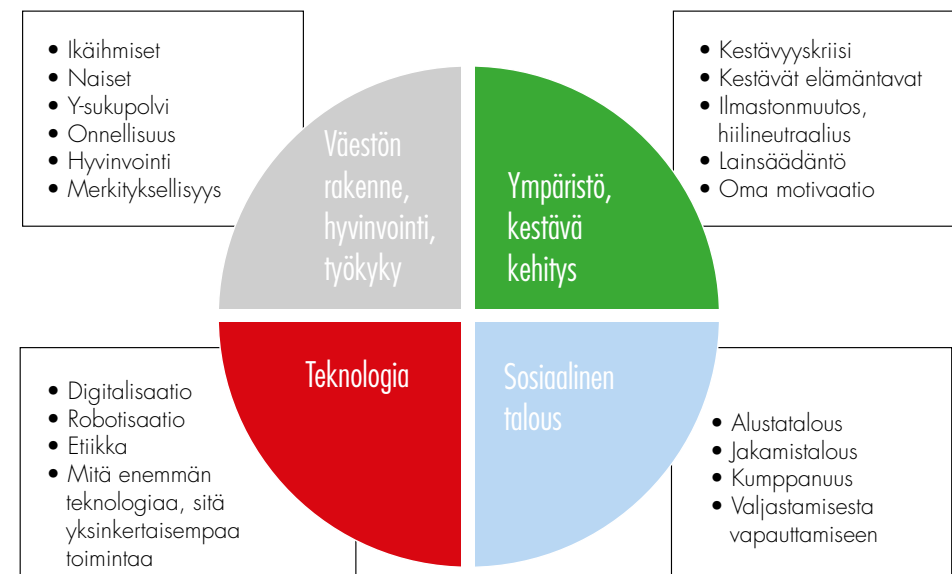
- Ikäihmiset
- Naiset
- Y-sukupolvi
- Onnellisuus
- Hyvinvointi
- Merkityksellisyys

Väestön rakenne, hyvinvointi, työkyky

- Kestävyyskriisi
- Kestävät elämäntavat
- Ilmastonmuutos, hiilineutraalius
- Lainsäädäntö
- Oma motivaatio

Ympäristö, kestävä kehitys

Teknologia

- Digitalisaatio
- Robotisaatio
- Etiikka
- Mitä enemmän teknologiaa, sitä yksinkertaisempaa toimintaa

Sosiaalinen talous

- Alustatalous
- Jakamistalous
- Kumppanuus
- Valjastamisesta vapauttamiseen